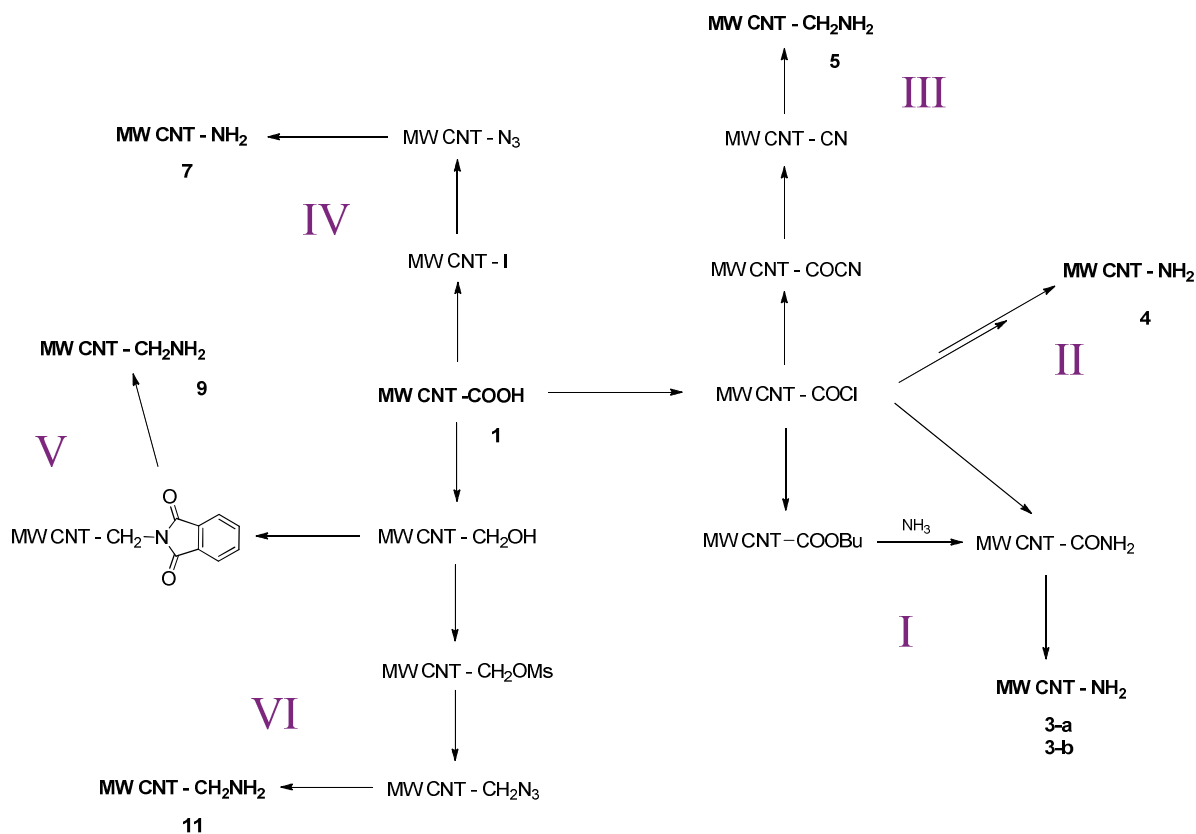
MW CNT - $CH_2NH_2$
5

III

MW CNT - $NH_2$
7

MW CNT - $N_3$

MW CNT - CN

IV

MW CNT - I

MW CNT - COCN

MW CNT - $NH_2$
4

II

MW CNT - $CH_2NH_2$
9

MW CNT -COOH
1

MW CNT - COCl

V

MW CNT - $CH_2$–N

O

O

MW CNT - $CH_2OH$

MW CNT – COOBu

$NH_3$

MW CNT - $CONH_2$

I

MW CNT - $CH_2OMs$

VI

MW CNT - $NH_2$
3-a
3-b

MW CNT - $CH_2NH_2$
11

MW CNT - $CH_2N_3$